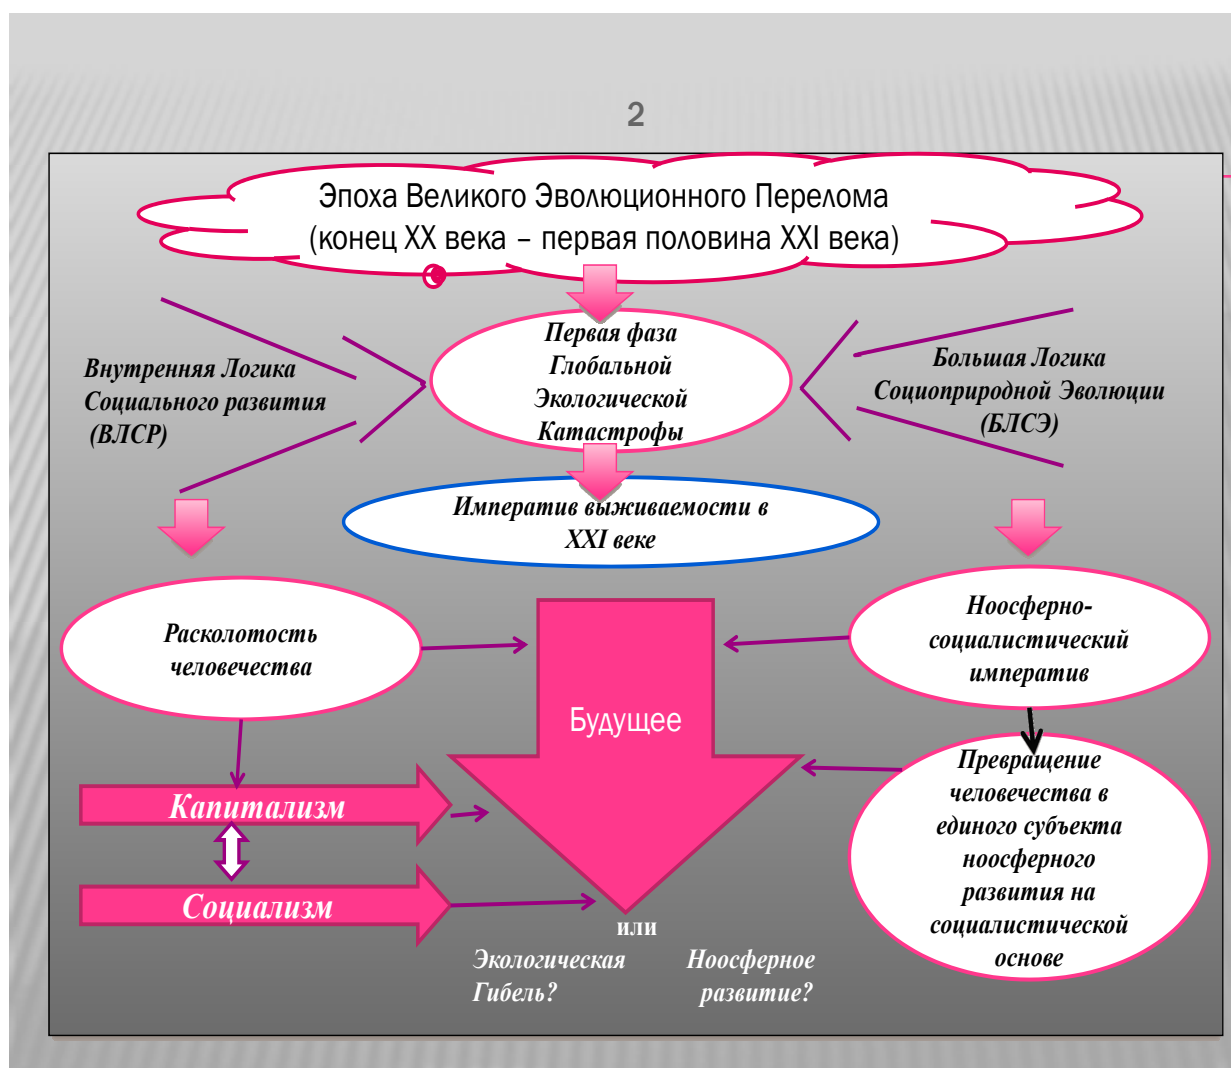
2

Эпоха Великого Эволюционного Перелома (конец XX века – первая половина XXI века)

Внутренняя Логика Социального развития (ВЛСР)

Первая фаза Глобальной Экологической Катастрофы

Большая Логика Социоприродной Эволюции (БЛСЭ)

Императив выживаемости в XXI веке

Расколотость человечества

Ноосферно-социалистический императив

Будущее

Капитализм

Социализм

Превращение человечества в единого субъекта ноосферного развития на социалистической основе

или

Экологическая Гибель?

Ноосферное развитие?